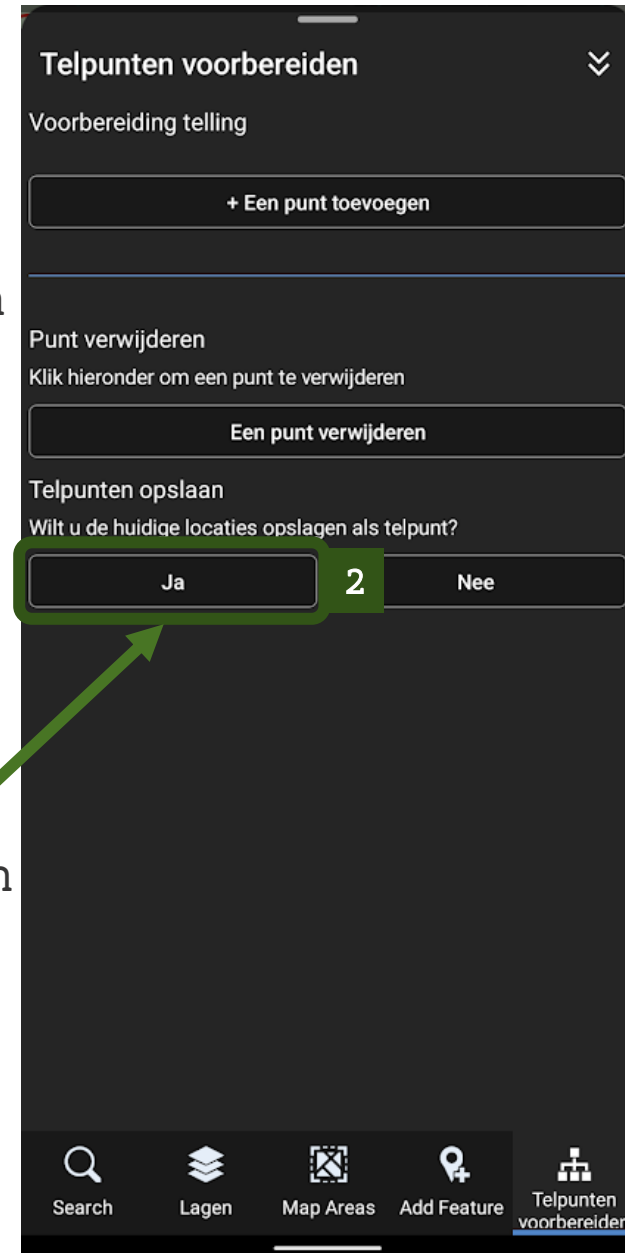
Telpunten voorbereiden

Voorbereiding telling

+ Een punt toevoegen

Punt verwijderen

Klik hieronder om een punt te verwijderen

Een punt verwijderen

Telpunten opslaan

Wilt u de huidige locaties opslagen als telpunt?

Ja

2

Nee

Search

Lagen

Map Areas

Add Feature

Telpunten voorbereiden